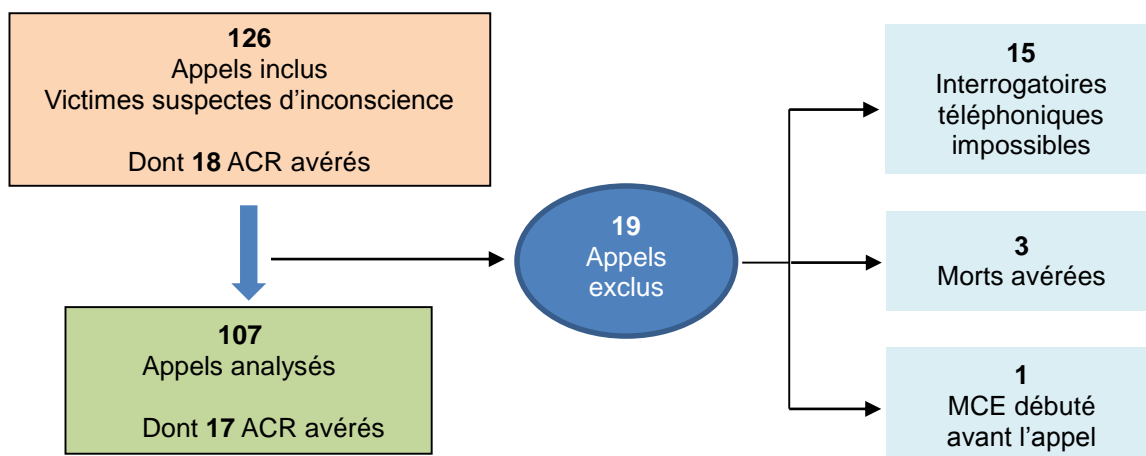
**126**
Appels inclus
Victimes suspectes d’inconscience

Dont **18** ACR avérés

**107**
Appels analysés

Dont **17** ACR avérés

**19**
Appels
exclus

**15**
Interrogatoires téléphoniques impossibles

**3**
Morts avérées

**1**
MCE débuté avant l’appel